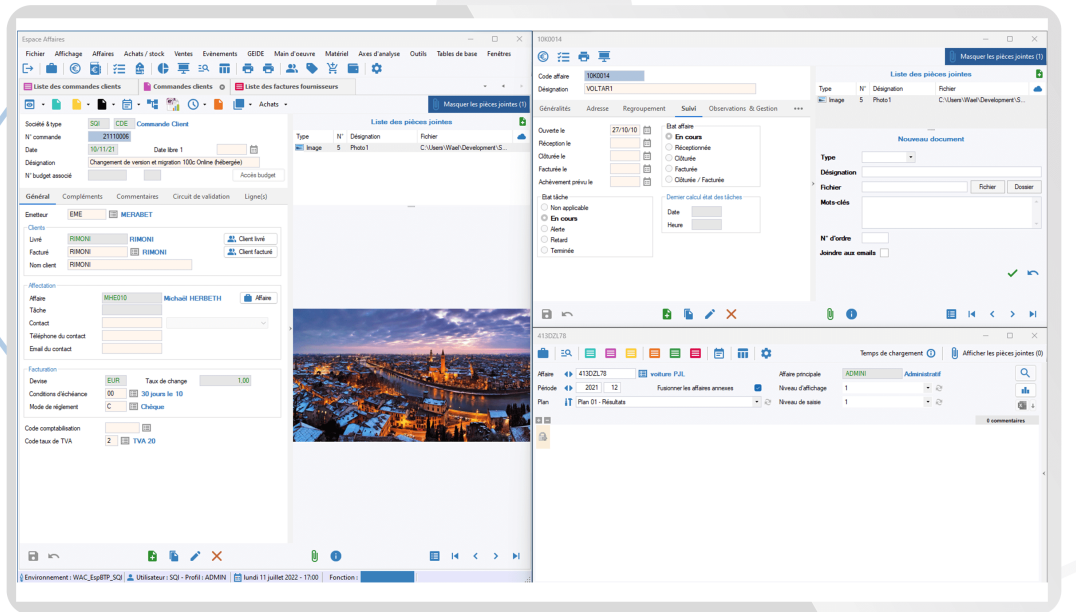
Espace Affaires

Fichier Affichage Affaires Achats / stock Ventes Evénements GEIDE Main d'oeuvre Matériel Axes d'analyse Outils Tables de base Fenêtres

Liste des commandes clients | Commandes clients | Liste des factures fournisseurs

Achats

Masquer les pièces jointes (1)

Société & type SQI CDE Commande Client
N° commande 21110006
Date 10/11/21 Date libre 1
Désignation Changement de version et migration 100c Online (hébergée)
N° budget associé Accès budget

Liste des pièces jointes

| Type | N° | Désignation | Fichier |
|---|---|---|---|
| Image | 5 | Photo1 | C:\Users\Wael\Development\S... |

Général Compléments Commentaires Circuit de validation Ligne(s)

Emetteur EME MERABET

Clients
Livré RIMONI RIMONI Client livré
Facturé RIMONI RIMONI Client facturé
Nom client RIMONI

Affectation
Affaire MHE010 Michaël HERBETH Affaire
Tâche
Contact
Téléphone du contact
Email du contact

Facturation
Devise EUR Taux de change 1.00
Conditions d'échéance 00 30 jours le 10
Mode de règlement C Chèque

Code comptabilisation
Code taux de TVA 2 TVA 20

Environnement : WAC_EspBTP_SQI | Utilisateur : SQI - Profil : ADMIN | lundi 11 juillet 2022 - 17:00 | Fonction :

10K0014

Masquer les pièces jointes (1)

Code affaire 10K0014
Désignation VOLTAR1

Liste des pièces jointes

| Type | N° | Désignation | Fichier |
|---|---|---|---|
| Image | 5 | Photo1 | C:\Users\Wael\Development\S... |

Généralités Adresse Regroupement Suivi Observations & Gestion •••

Ouverte le 27/10/10
Réception le
Clôturée le
Facturée le
Achèvement prévu le

Etat affaire
En cours
Réceptionnée
Clôturée
Facturée
Clôturée / Facturée

Etat tâche
Non applicable
En cours
Alerte
Retard
Terminée

Dernier calcul état des tâches
Date
Heure

Nouveau document
Type
Désignation
Fichier Fichier Dossier
Mots-clés
N° d'ordre
Joindre aux emails

413DZL78

Temps de chargement Afficher les pièces jointes (0)

Affaire 413DZL78 voiture PJL
Période 2021 12 Fusionner les affaires annexes
Plan Plan 01 - Résultats

Affaire principale ADMIN1 Administratif
Niveau d'affichage 1
Niveau de saisie 1

0 commentaires